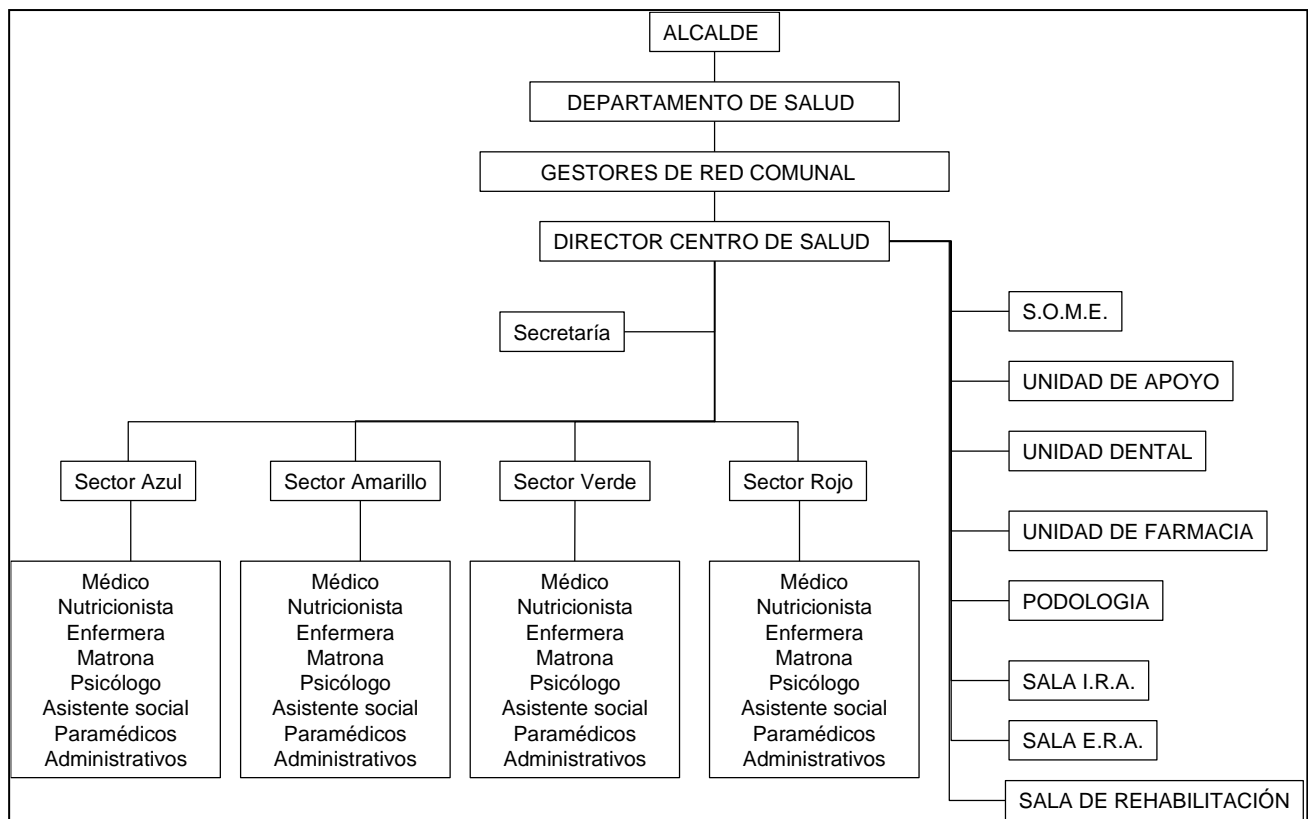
ALCALDE

DEPARTAMENTO DE SALUD

GESTORES DE RED COMUNAL

DIRECTOR CENTRO DE SALUD

Secretaría

S.O.M.E.

UNIDAD DE APOYO

UNIDAD DENTAL

UNIDAD DE FARMACIA

PODOLOGIA

SALA I.R.A.

SALA E.R.A.

SALA DE REHABILITACIÓN

Sector Azul

Médico
Nutricionista
Enfermera
Matrona
Psicólogo
Asistente social
Paramédicos
Administrativos

Sector Amarillo

Médico
Nutricionista
Enfermera
Matrona
Psicólogo
Asistente social
Paramédicos
Administrativos

Sector Verde

Médico
Nutricionista
Enfermera
Matrona
Psicólogo
Asistente social
Paramédicos
Administrativos

Sector Rojo

Médico
Nutricionista
Enfermera
Matrona
Psicólogo
Asistente social
Paramédicos
Administrativos